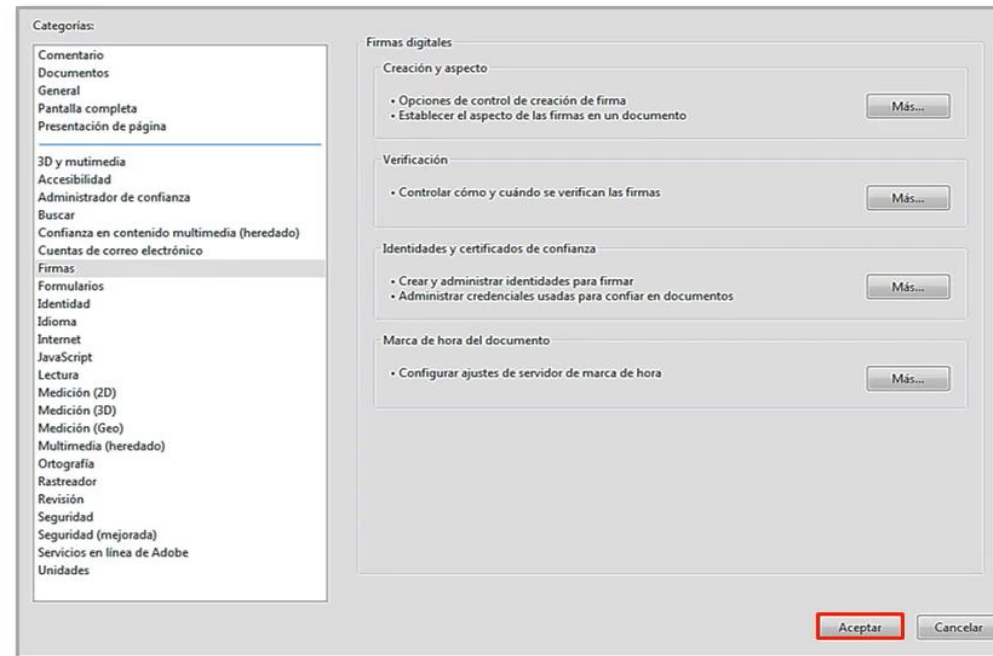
Categorías:

Comentario
Documentos
General
Pantalla completa
Presentación de página

3D y multimedia
Accesibilidad
Administrador de confianza
Buscar
Confianza en contenido multimedia (heredado)
Cuentas de correo electrónico
Firmas
Formularios
Identidad
Idioma
Internet
JavaScript
Lectura
Medición (2D)
Medición (3D)
Medición (Geo)
Multimedia (heredado)
Ortografía
Rastreador
Revisión
Seguridad
Seguridad (mejorada)
Servicios en línea de Adobe
Unidades

Firmas digitales

Creación y aspecto
• Opciones de control de creación de firma
• Establecer el aspecto de las firmas en un documento
Más...

Verificación
• Controlar cómo y cuándo se verifican las firmas
Más...

Identidades y certificados de confianza
• Crear y administrar identidades para firmar
• Administrar credenciales usadas para confiar en documentos
Más...

Marca de hora del documento
• Configurar ajustes de servidor de marca de hora
Más...

Aceptar
Cancelar